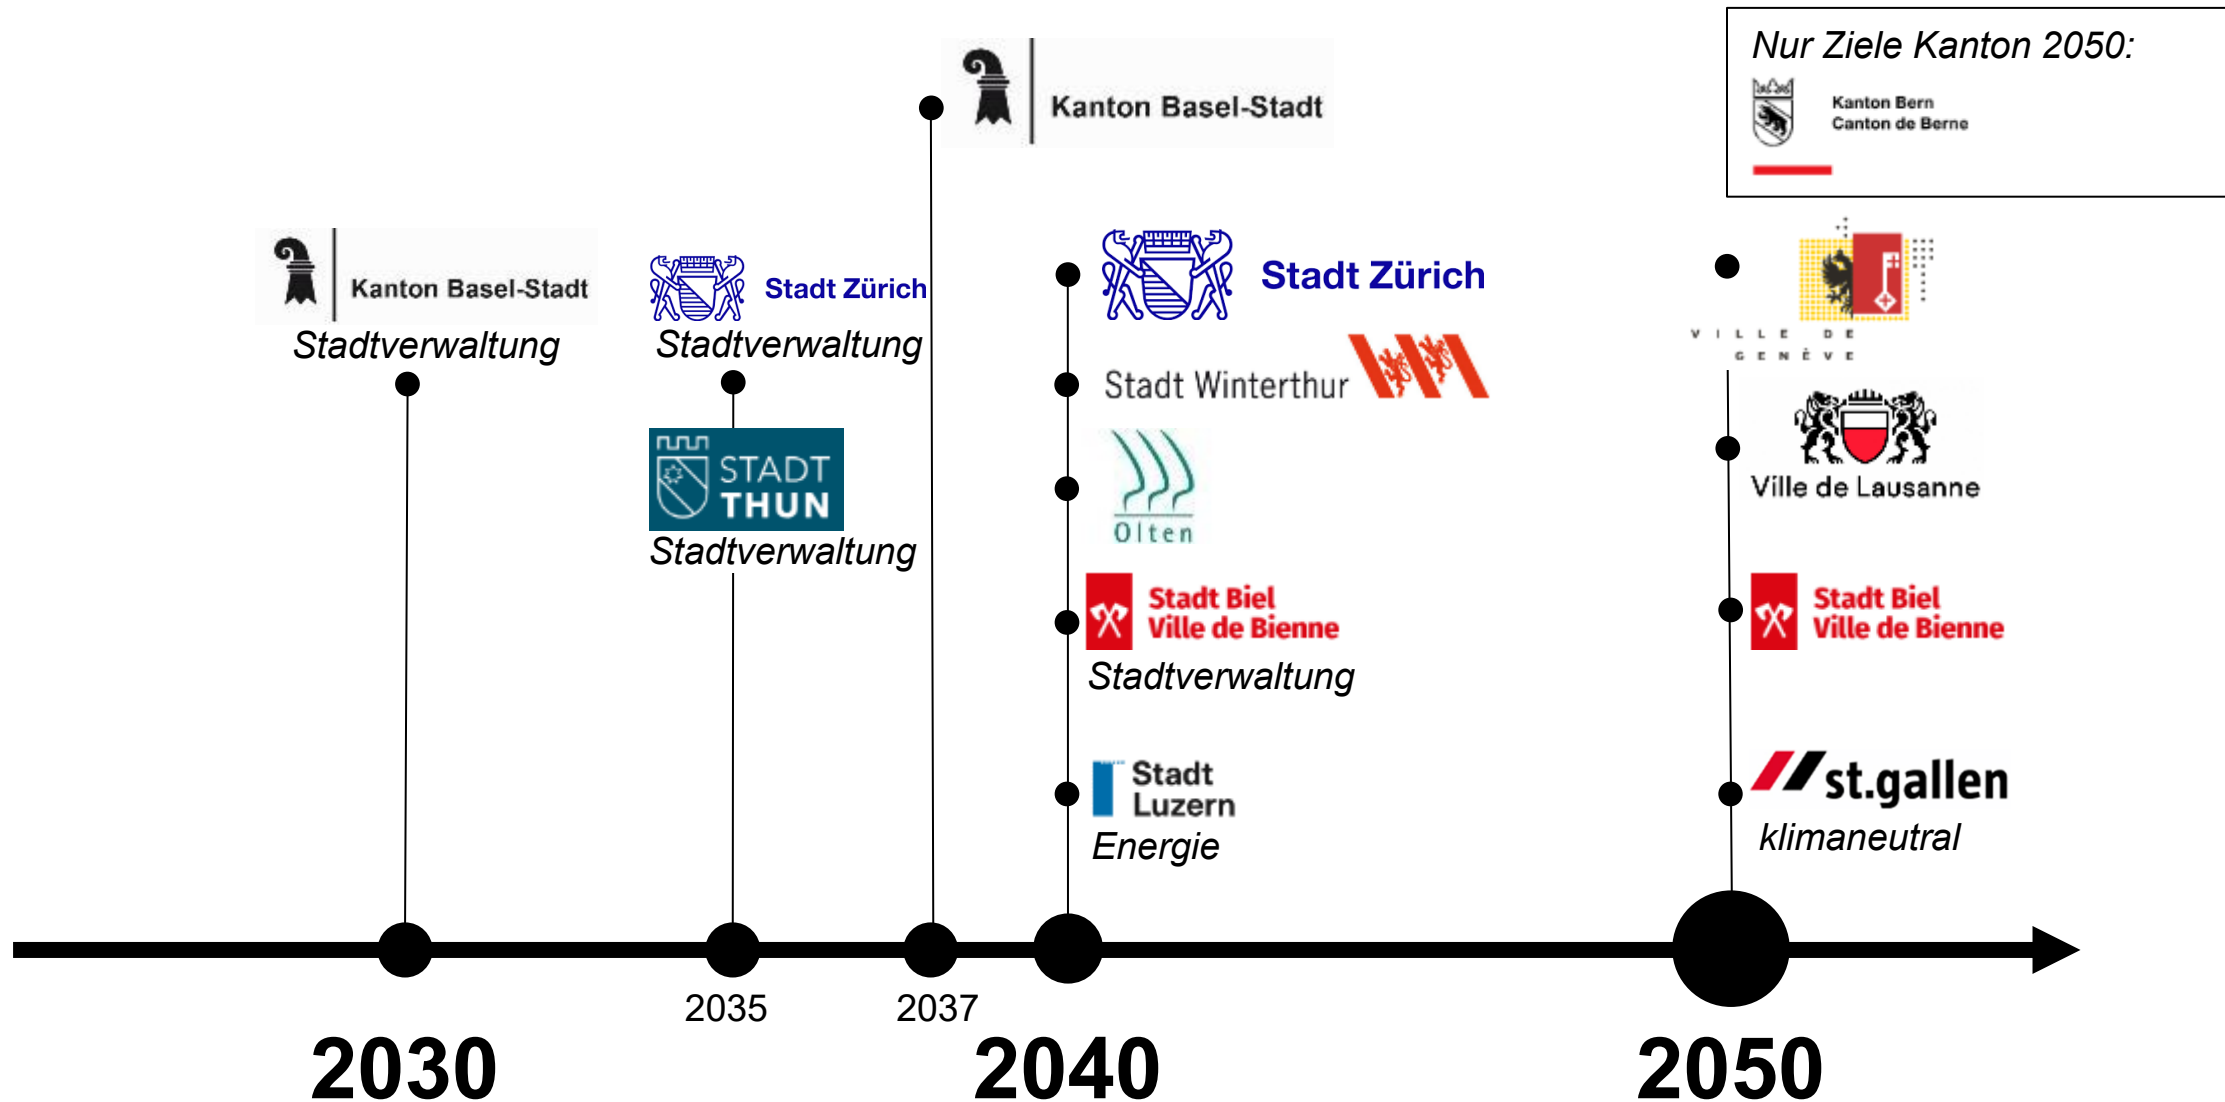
Nur Ziele Kanton 2050:

Kanton Bern
Canton de Berne

Kanton Basel-Stadt

Kanton Basel-Stadt
Stadtverwaltung

Stadt Zürich
Stadtverwaltung

STADT THUN
Stadtverwaltung

Stadt Zürich

Stadt Winterthur

Olten

Stadt Biel
Ville de Bienne
Stadtverwaltung

Stadt Luzern
Energie

VILLE DE GENÈVE

Ville de Lausanne

Stadt Biel
Ville de Bienne

st.gallen
klimaneutral

2035

2037

2030

2040

2050